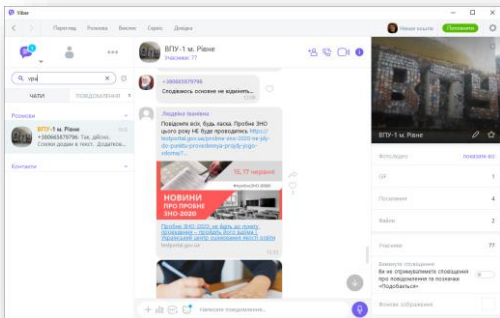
Viber

Перегляд Розмова Виклик Сервіс Довідка

Новий акаунт Поповнити

впу

ЧАТИ ПОВІДОМЛЕННЯ

Розмови

ВПУ-1 м. Рівне
+380665879796: Так, дійсно. Сеанси додаю в тексті. Додається...

Контакти

ВПУ-1 м. Рівне
Учасників: 77

+380665879796
Сподіваюсь основне не відмінять...

Людмила Іванівна
Повідомте всіх, будь ласка. Пробне ЗНО цього року НЕ буде проводитись https://osvita.ua/...

15, 17 червня

НОВИНИ ПРО ПРОБНЕ ЗНО-2020

Пробне ЗНО-2020 не буде до поширення коронавірусу – проведуть його в червні | Український центр оцінювання якості освіти
testportal.gov.ua

Напишіть повідомлення...

ВПУ-1 м. Рівне

Фото/відео
показати всі

GIF 1

Посилання 4

Файли 2

Учасники 77

Вимкнути сповіщення
Ви не отримуватимете сповіщення про повідомлення та позначки «Подобається»

Фонове зображення